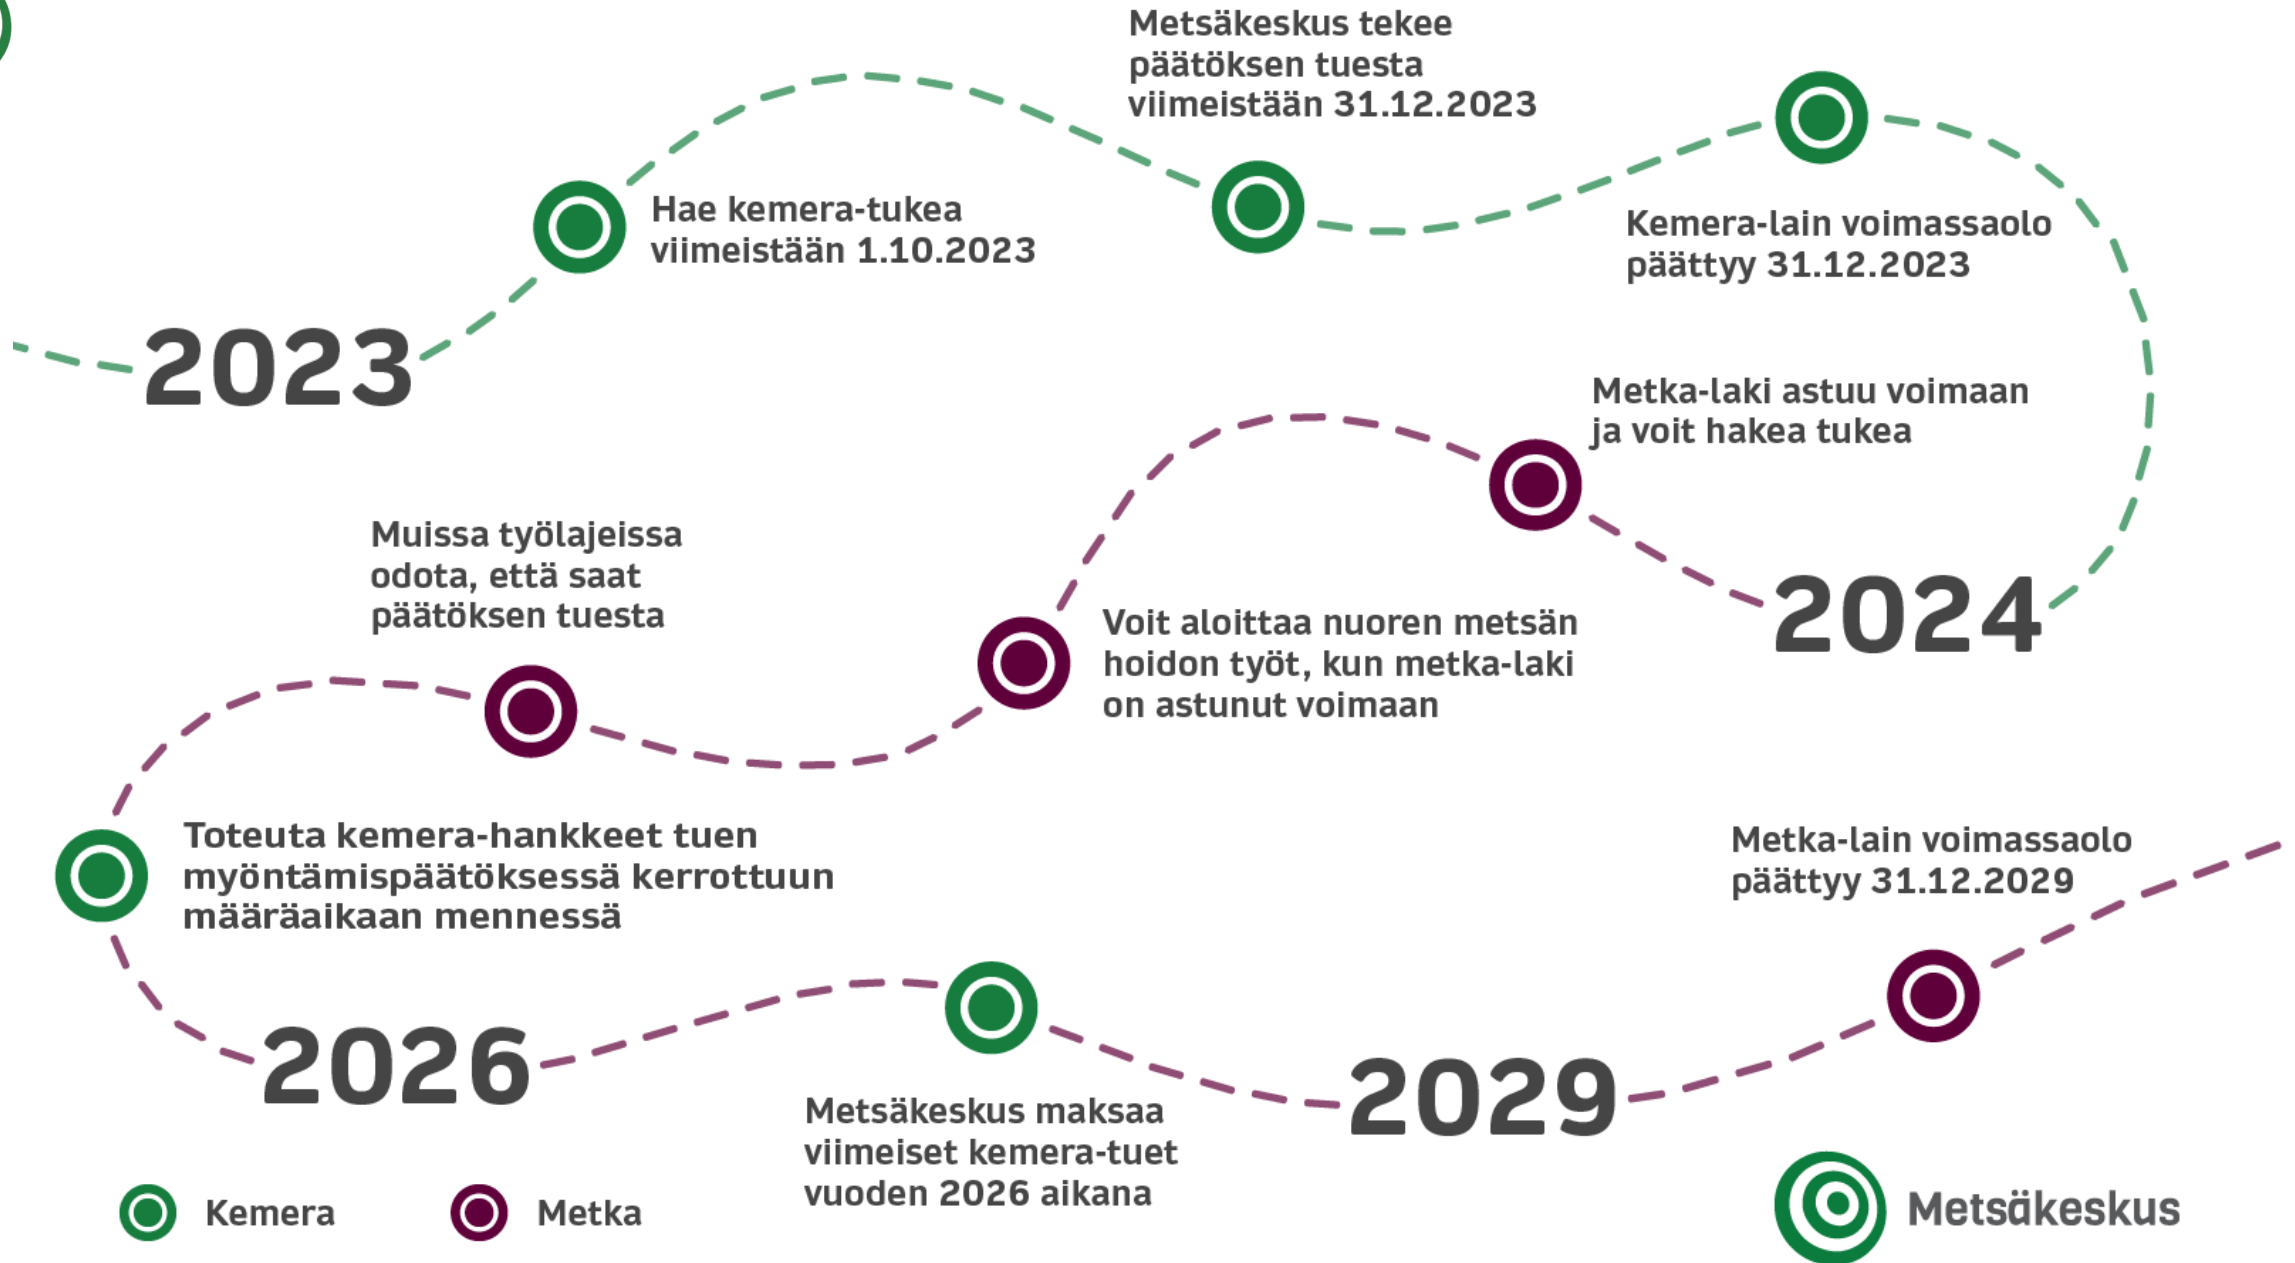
2023

Hae kemera-tukea viimeistään 1.10.2023

Metsäkeskus tekee päätöksen tuesta viimeistään 31.12.2023

Kemera-lain voimassaolo päättyy 31.12.2023

Metka-laki astuu voimaan ja voit hakea tukea

2024

Voit aloittaa nuoren metsän hoidon työt, kun metka-laki on astunut voimaan

Muissa työlajeissa odota, että saat päätöksen tuesta

Toteuta kemera-hankkeet tuen myöntämispäätöksessä kerrottuun määräaikaan mennessä

2026

Metsäkeskus maksaa viimeiset kemera-tuet vuoden 2026 aikana

2029

Metka-lain voimassaolo päättyy 31.12.2029

Kemera

Metka

Metsäkeskus